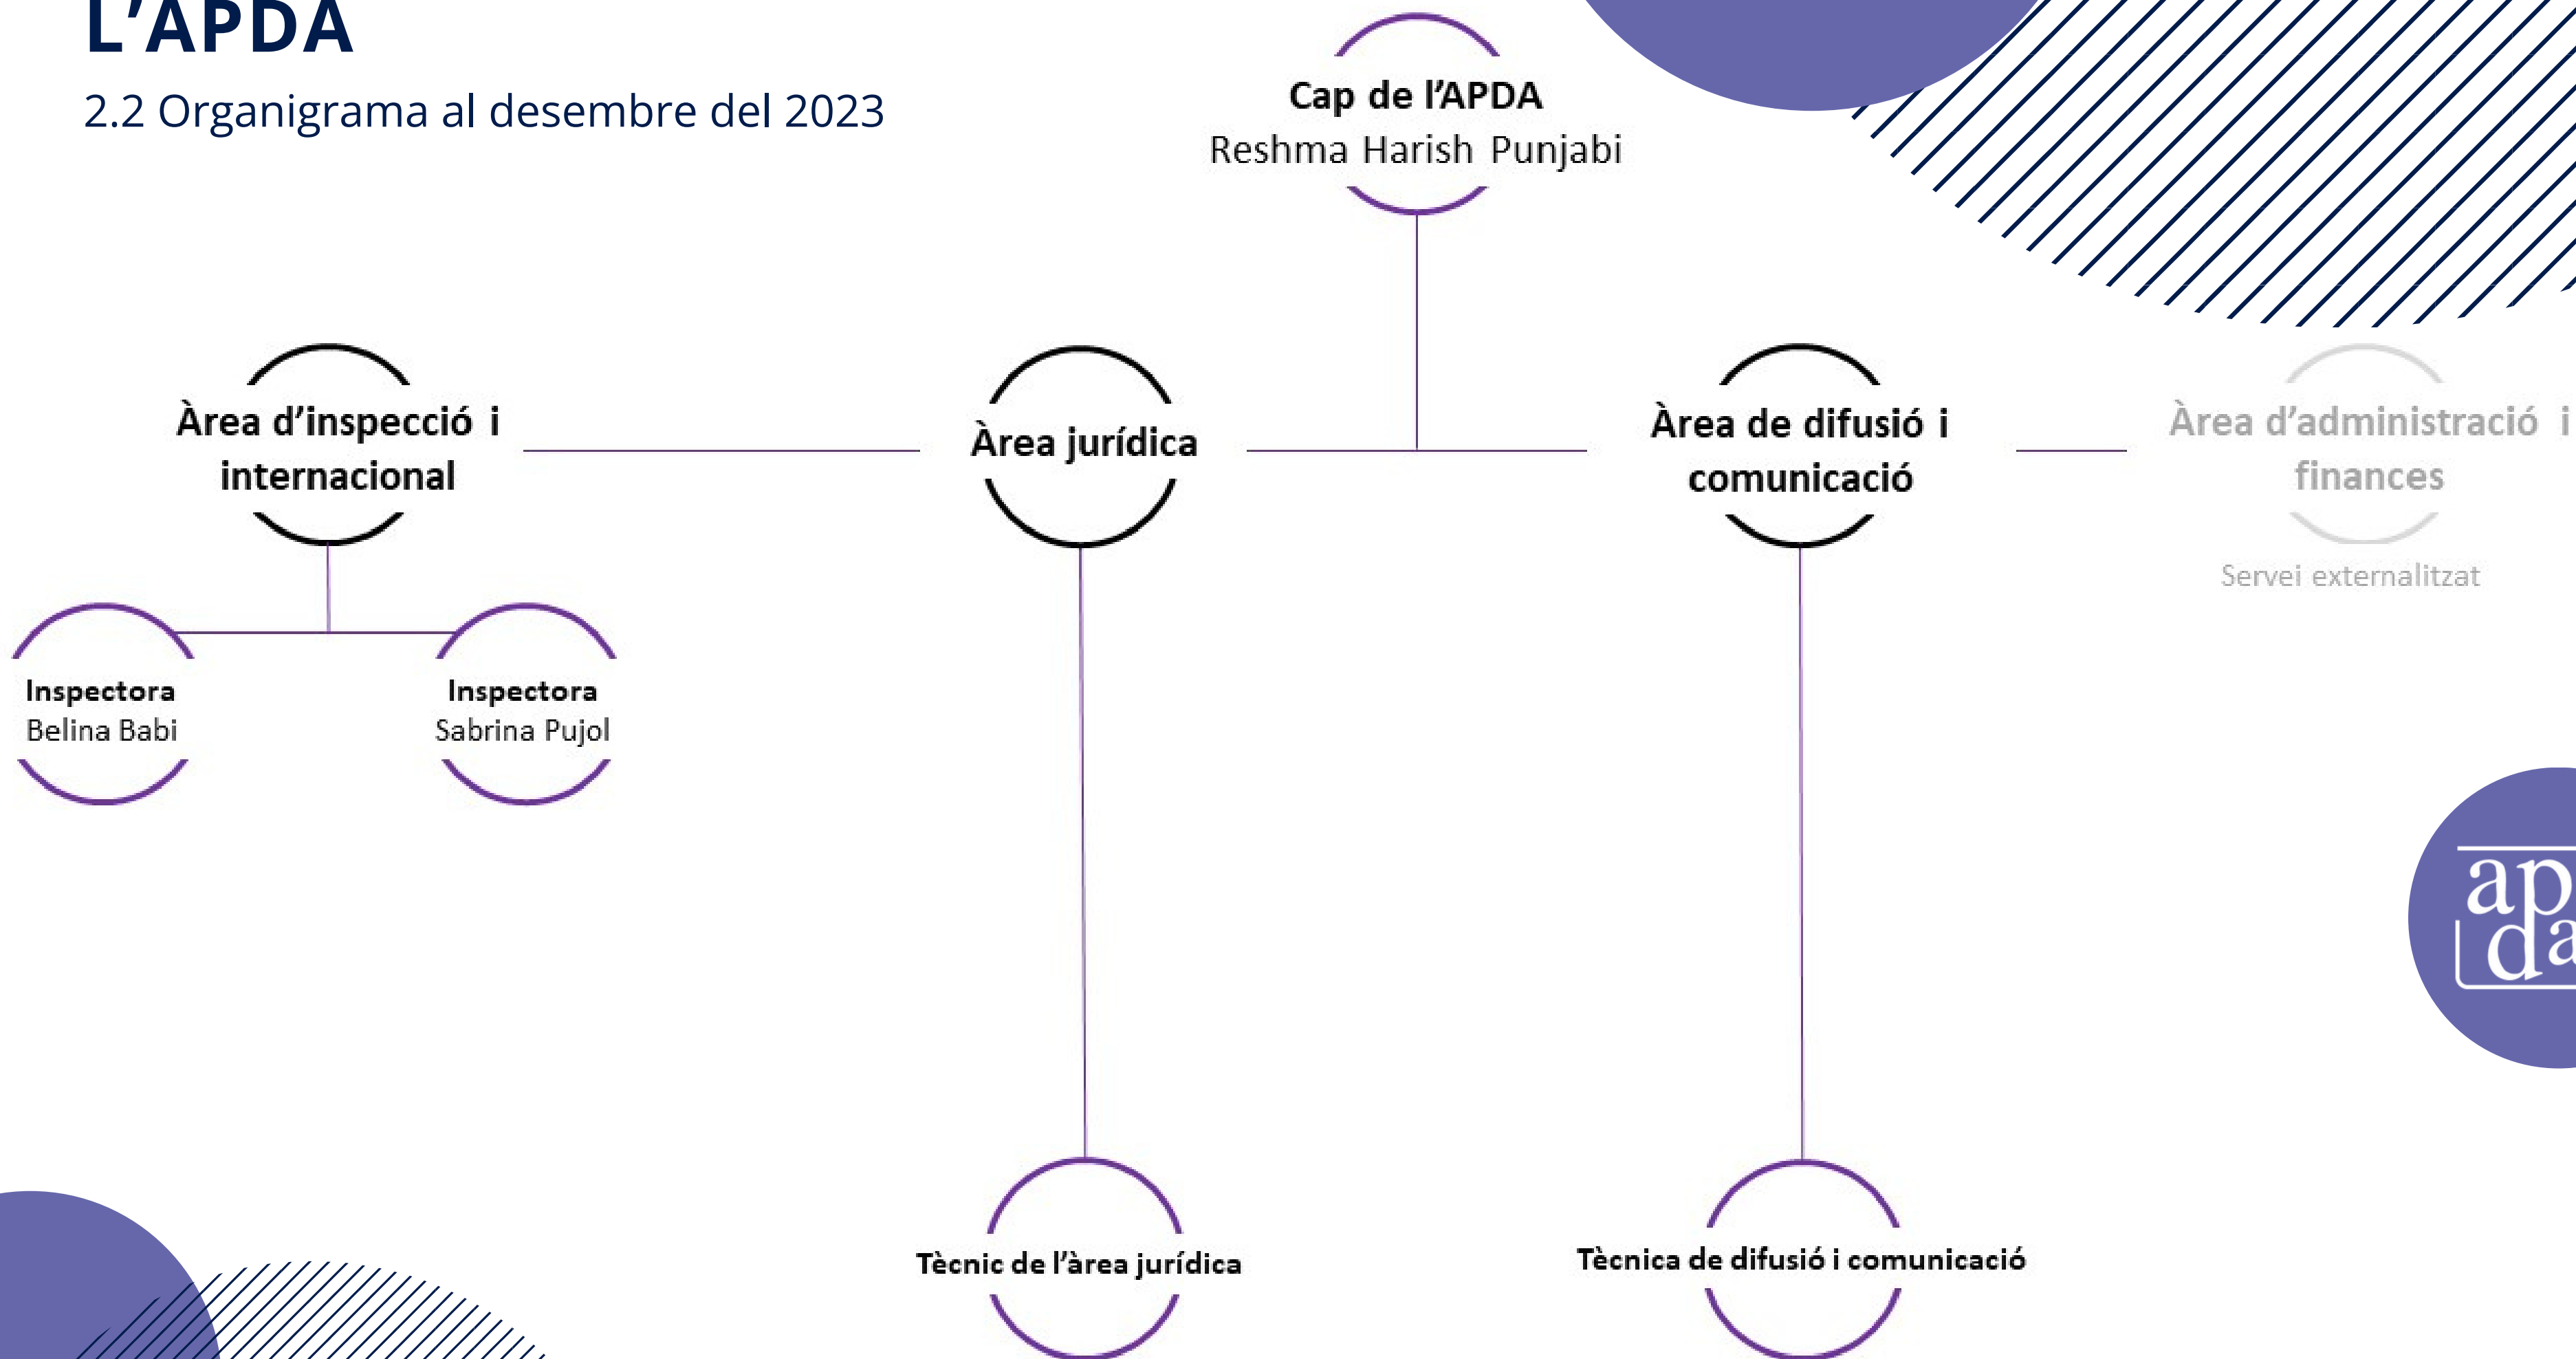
L'APDA

2.2 Organigrama al desembre del 2023

Cap de l'APDA
Reshma Harish Punjabi

Àrea d'inspecció i internacional

Àrea jurídica

Àrea de difusió i comunicació

Àrea d'administració i finances
Servei externalitzat

Inspectora
Belina Babi

Inspectora
Sabrina Pujol

Tècnic de l'àrea jurídica

Tècnica de difusió i comunicació

ap
da